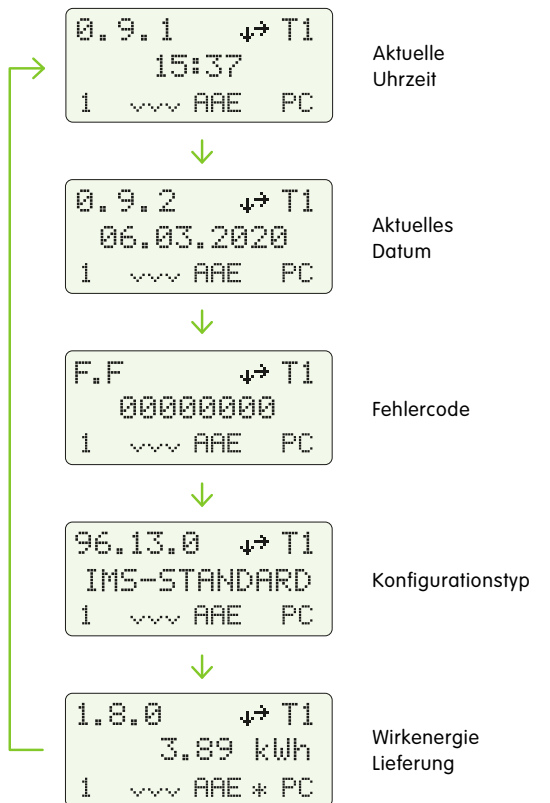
0.9.1 ↲→ T1
15:37
1 ~~~ AAE PC

Aktuelle Uhrzeit

0.9.2 ↲→ T1
06.03.2020
1 ~~~ AAE PC

Aktuelles Datum

F.F ↲→ T1
00000000
1 ~~~ AAE PC

Fehlercode

96.13.0 ↲→ T1
IMS-STANDARD
1 ~~~ AAE PC

Konfigurationstyp

1.8.0 ↲→ T1
3.89 kWh
1 ~~~ AAE * PC

Wirkenergie Lieferung